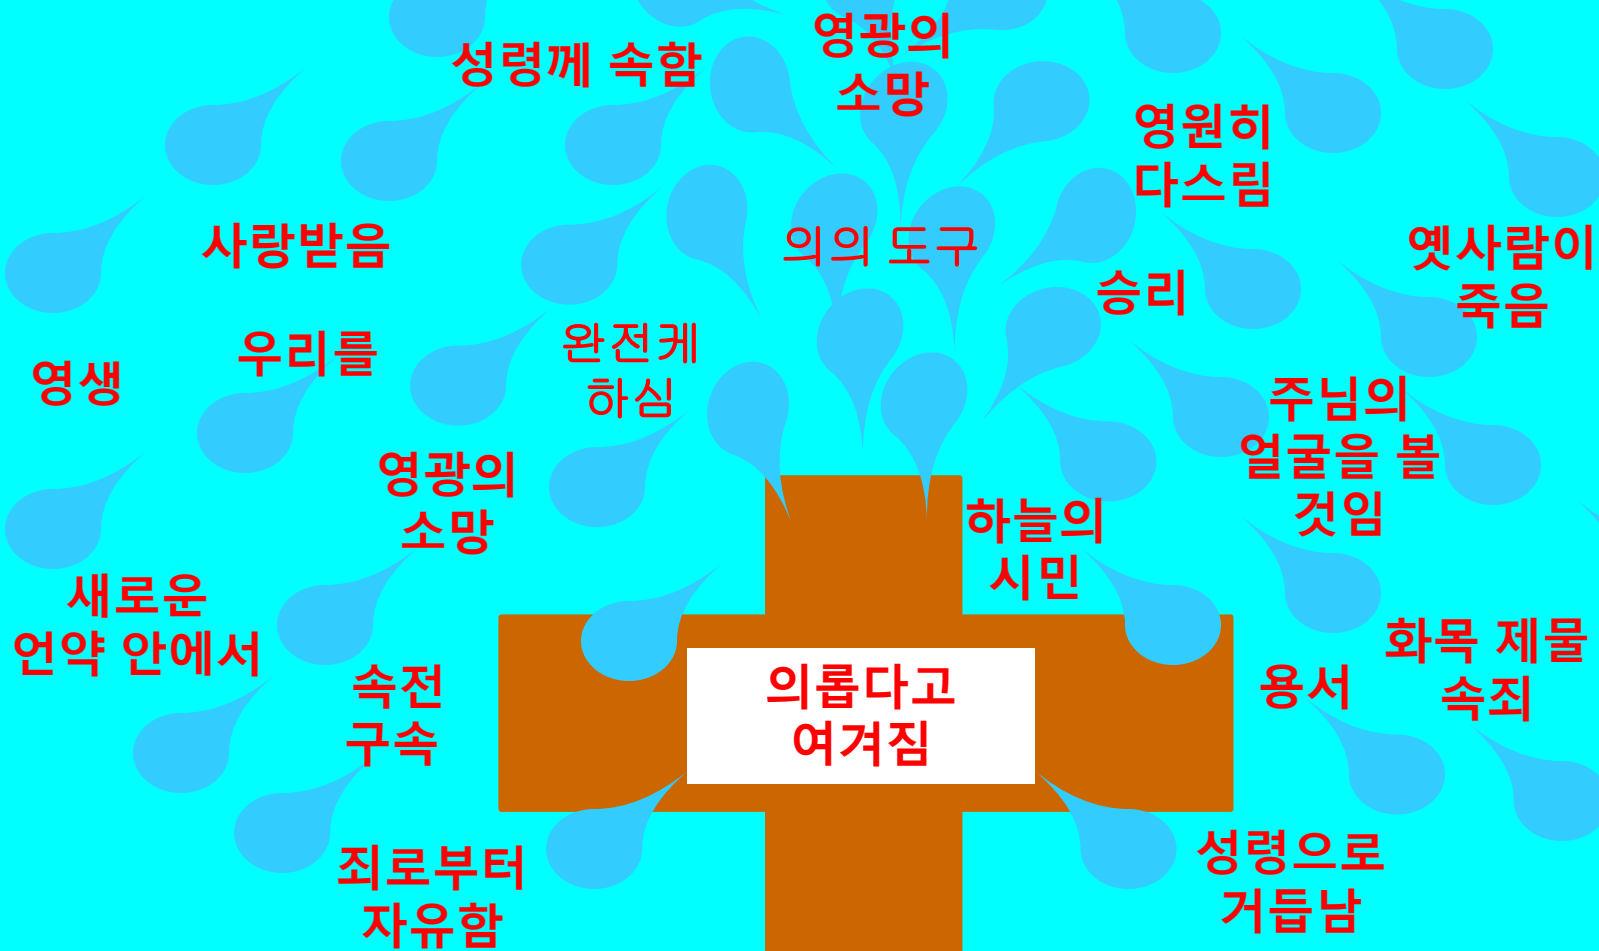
성령께 속함

영광의 소망

영원히 다스림

사랑받음

의의 도구

옛사람이 죽음

승리

우리를

완전케 하심

영생

주님의 얼굴을 볼 것임

영광의 소망

하늘의 시민

새로운 언약 안에서

화목 제물 속죄

속전 구속

의롭다고 여겨짐

용서

죄로부터 자유함

성령으로 거듭남